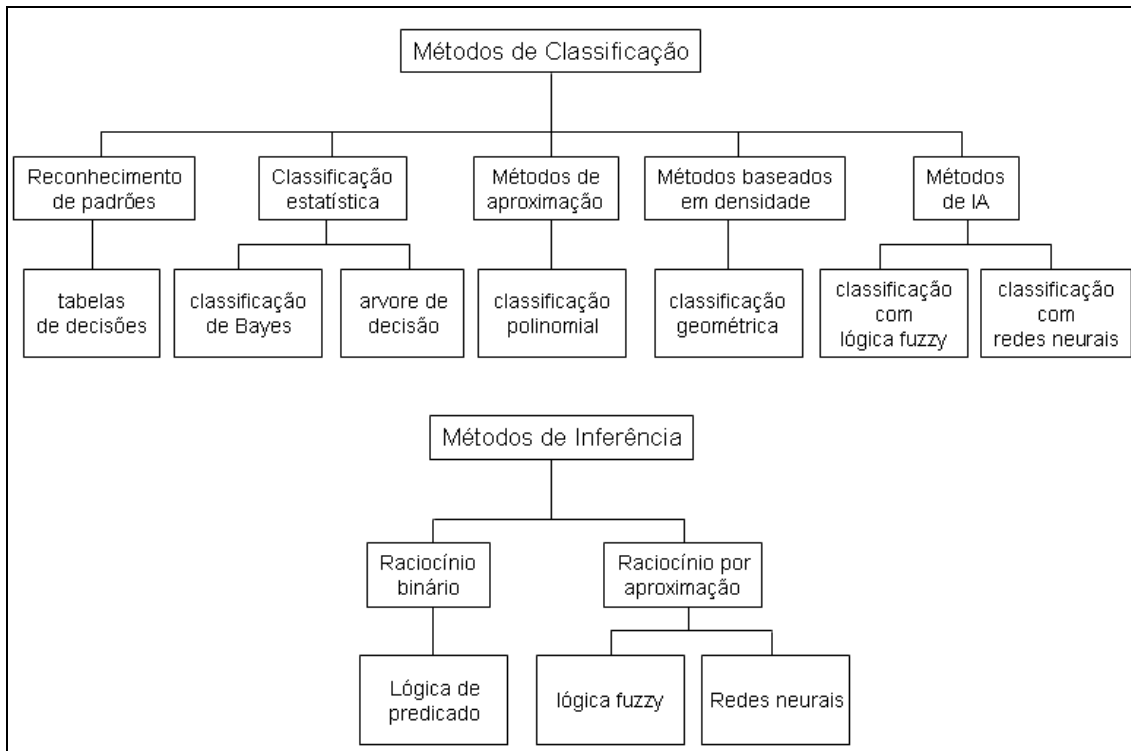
Métodos de Classificação

Reconhecimento de padrões

tabelas de decisões

Classificação estatística

classificação de Bayes

arvore de decisão

Métodos de aproximação

classificação polinomial

Métodos baseados em densidade

classificação geométrica

Métodos de IA

classificação com lógica fuzzy

classificação com redes neurais

Métodos de Inferência

Raciocínio binário

Lógica de predicado

Raciocínio por aproximação

lógica fuzzy

Redes neurais